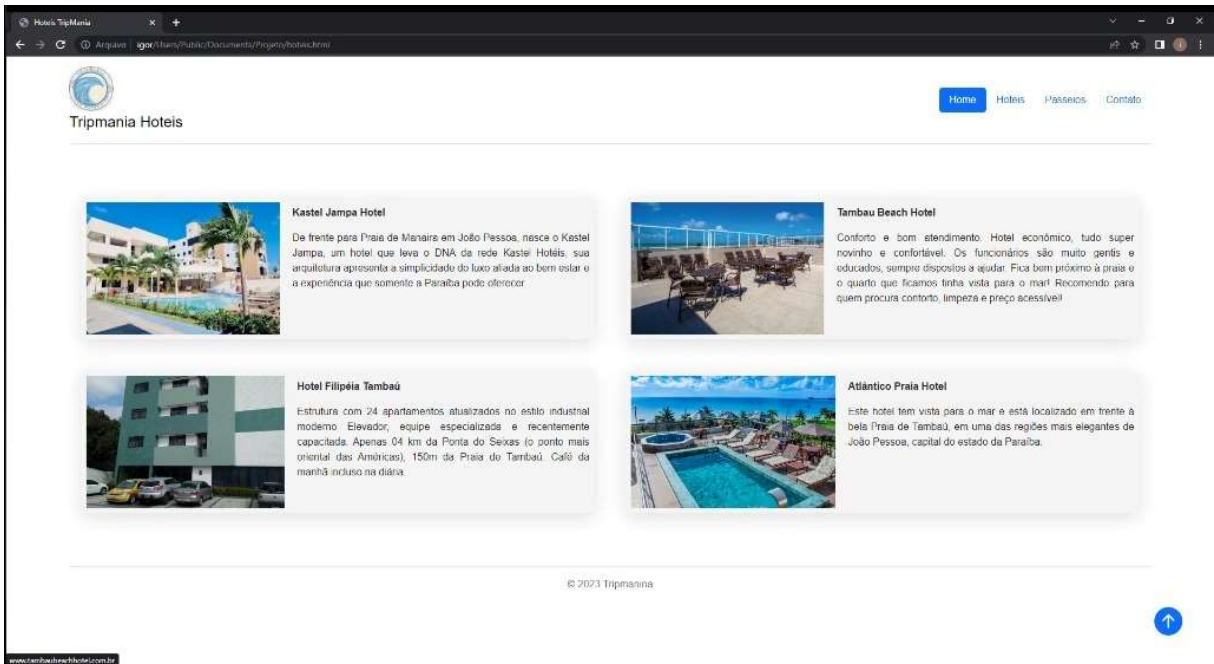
Hoteis TripMania

Arquivo | igor/Users/Public/Documents/Projeto/hoteis.html

Tripmania Hoteis

Home Hoteis Passeios Contato

Kastel Jampa Hotel

De frente para Praia de Manaira em João Pessoa, nasce o Kastel Jampa, um hotel que leva o DNA da rede Kastel Hotéis, sua arquitetura apresenta a simplicidade do luxo aliada ao bem estar e a experiência que somente a Paraíba pode oferecer.

Tambau Beach Hotel

Conforto e bom atendimento. Hotel econômico, tudo super novinho e confortável. Os funcionários são muito gentis e educados, sempre dispostos a ajudar. Fica bem próximo à praia e o quarto que ficamos tinha vista para o mar! Recomendo para quem procura conforto, limpeza e preço acessível!

Hotel Filipéia Tambaú

Estrutura com 24 apartamentos atualizados no estilo industrial moderno. Elevador, equipe especializada e recentemente capacitada. Apenas 04 km da Ponta do Seixas (o ponto mais oriental das Américas), 150m da Praia do Tambaú. Café da manhã incluso na diária.

Atlântico Praia Hotel

Este hotel tem vista para o mar e está localizado em frente à bela Praia de Tambaú, em uma das regiões mais elegantes de João Pessoa, capital do estado da Paraíba.

© 2023 Tripmanina

www.tambaubeachhotel.com.br